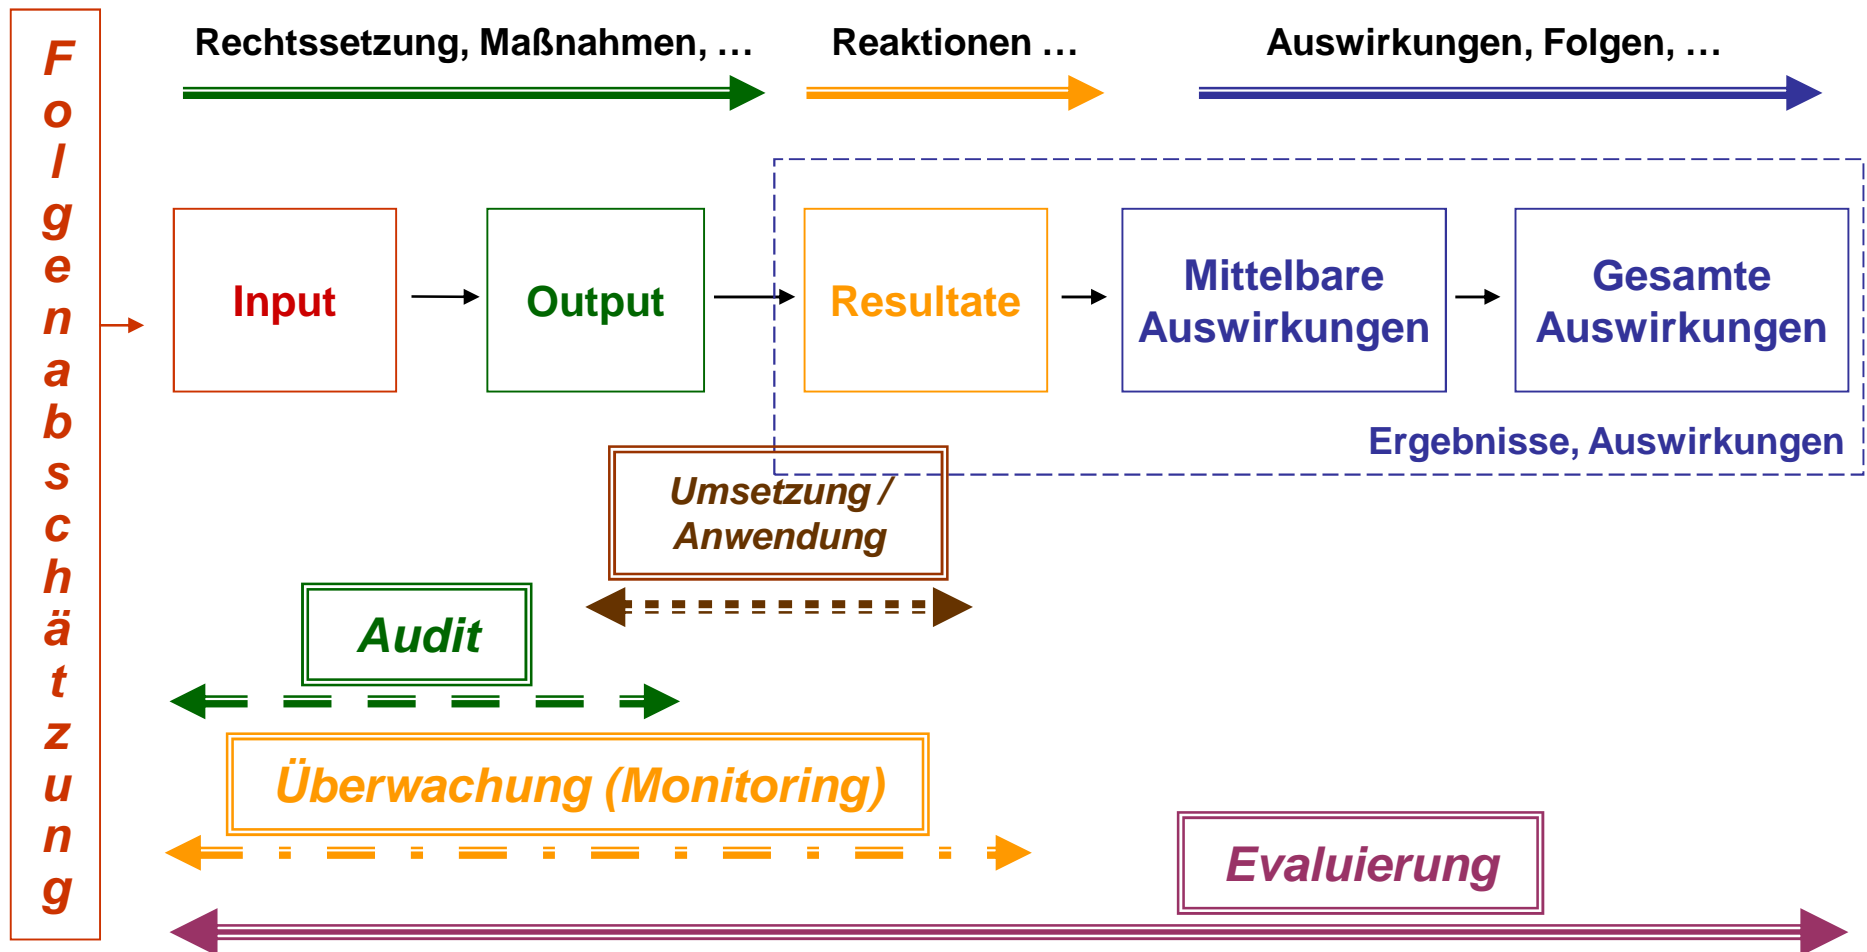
Folgenabschätzung

Rechtssetzung, Maßnahmen, …

Reaktionen …

Auswirkungen, Folgen, …

Input

Output

Resultate

Mittelbare Auswirkungen

Gesamte Auswirkungen

Ergebnisse, Auswirkungen

Umsetzung / Anwendung

Audit

Überwachung (Monitoring)

Evaluierung